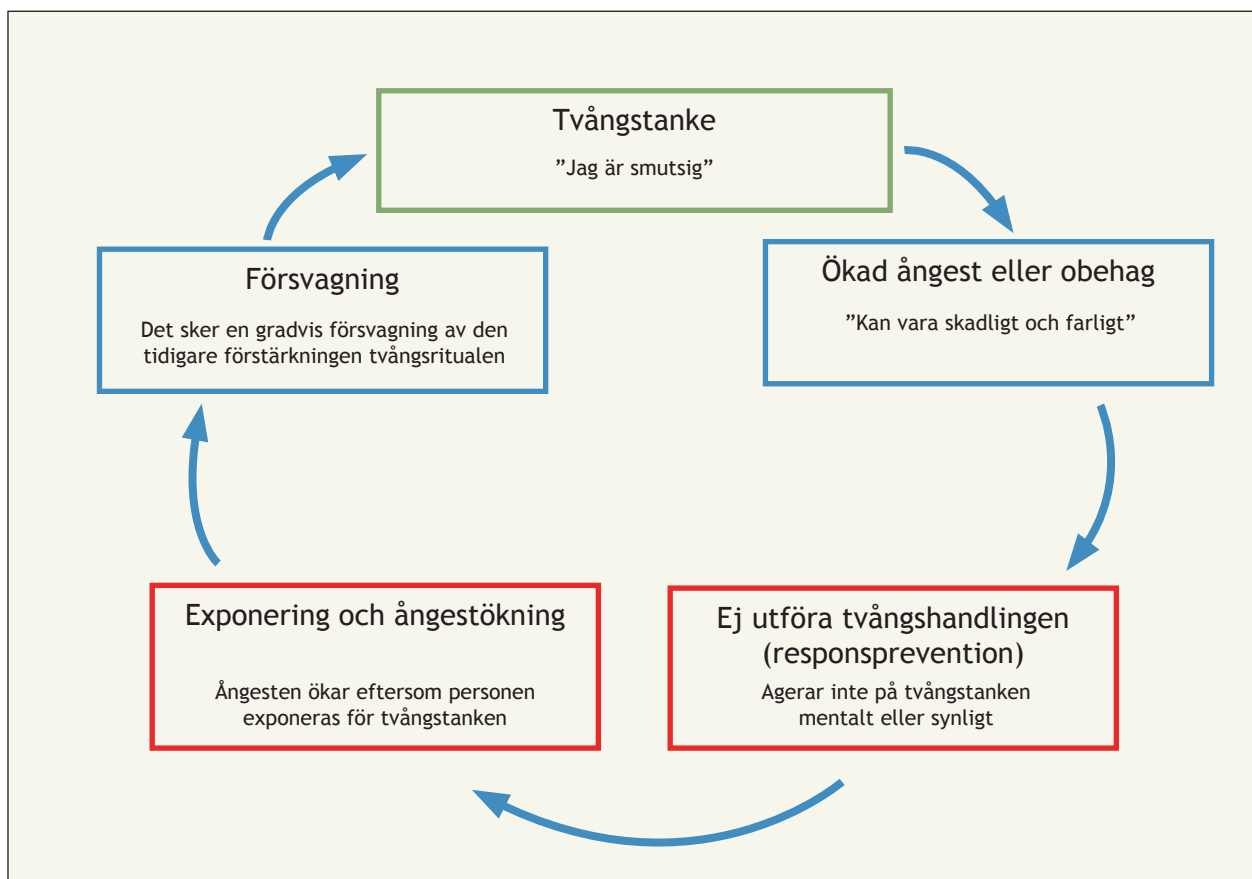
Tvångstanke

”Jag är smutsig”

Ökad ångest eller obehag

”Kan vara skadligt och farligt”

Ej utföra tvångshandlingen (responsprevention)

Agerar inte på tvångstanken mentalt eller synligt

Exponering och ångestökning

Ångesten ökar eftersom personen exponeras för tvångstanken

Försvagning

Det sker en gradvis försvagning av den tidigare förstärkningen tvångsritualen